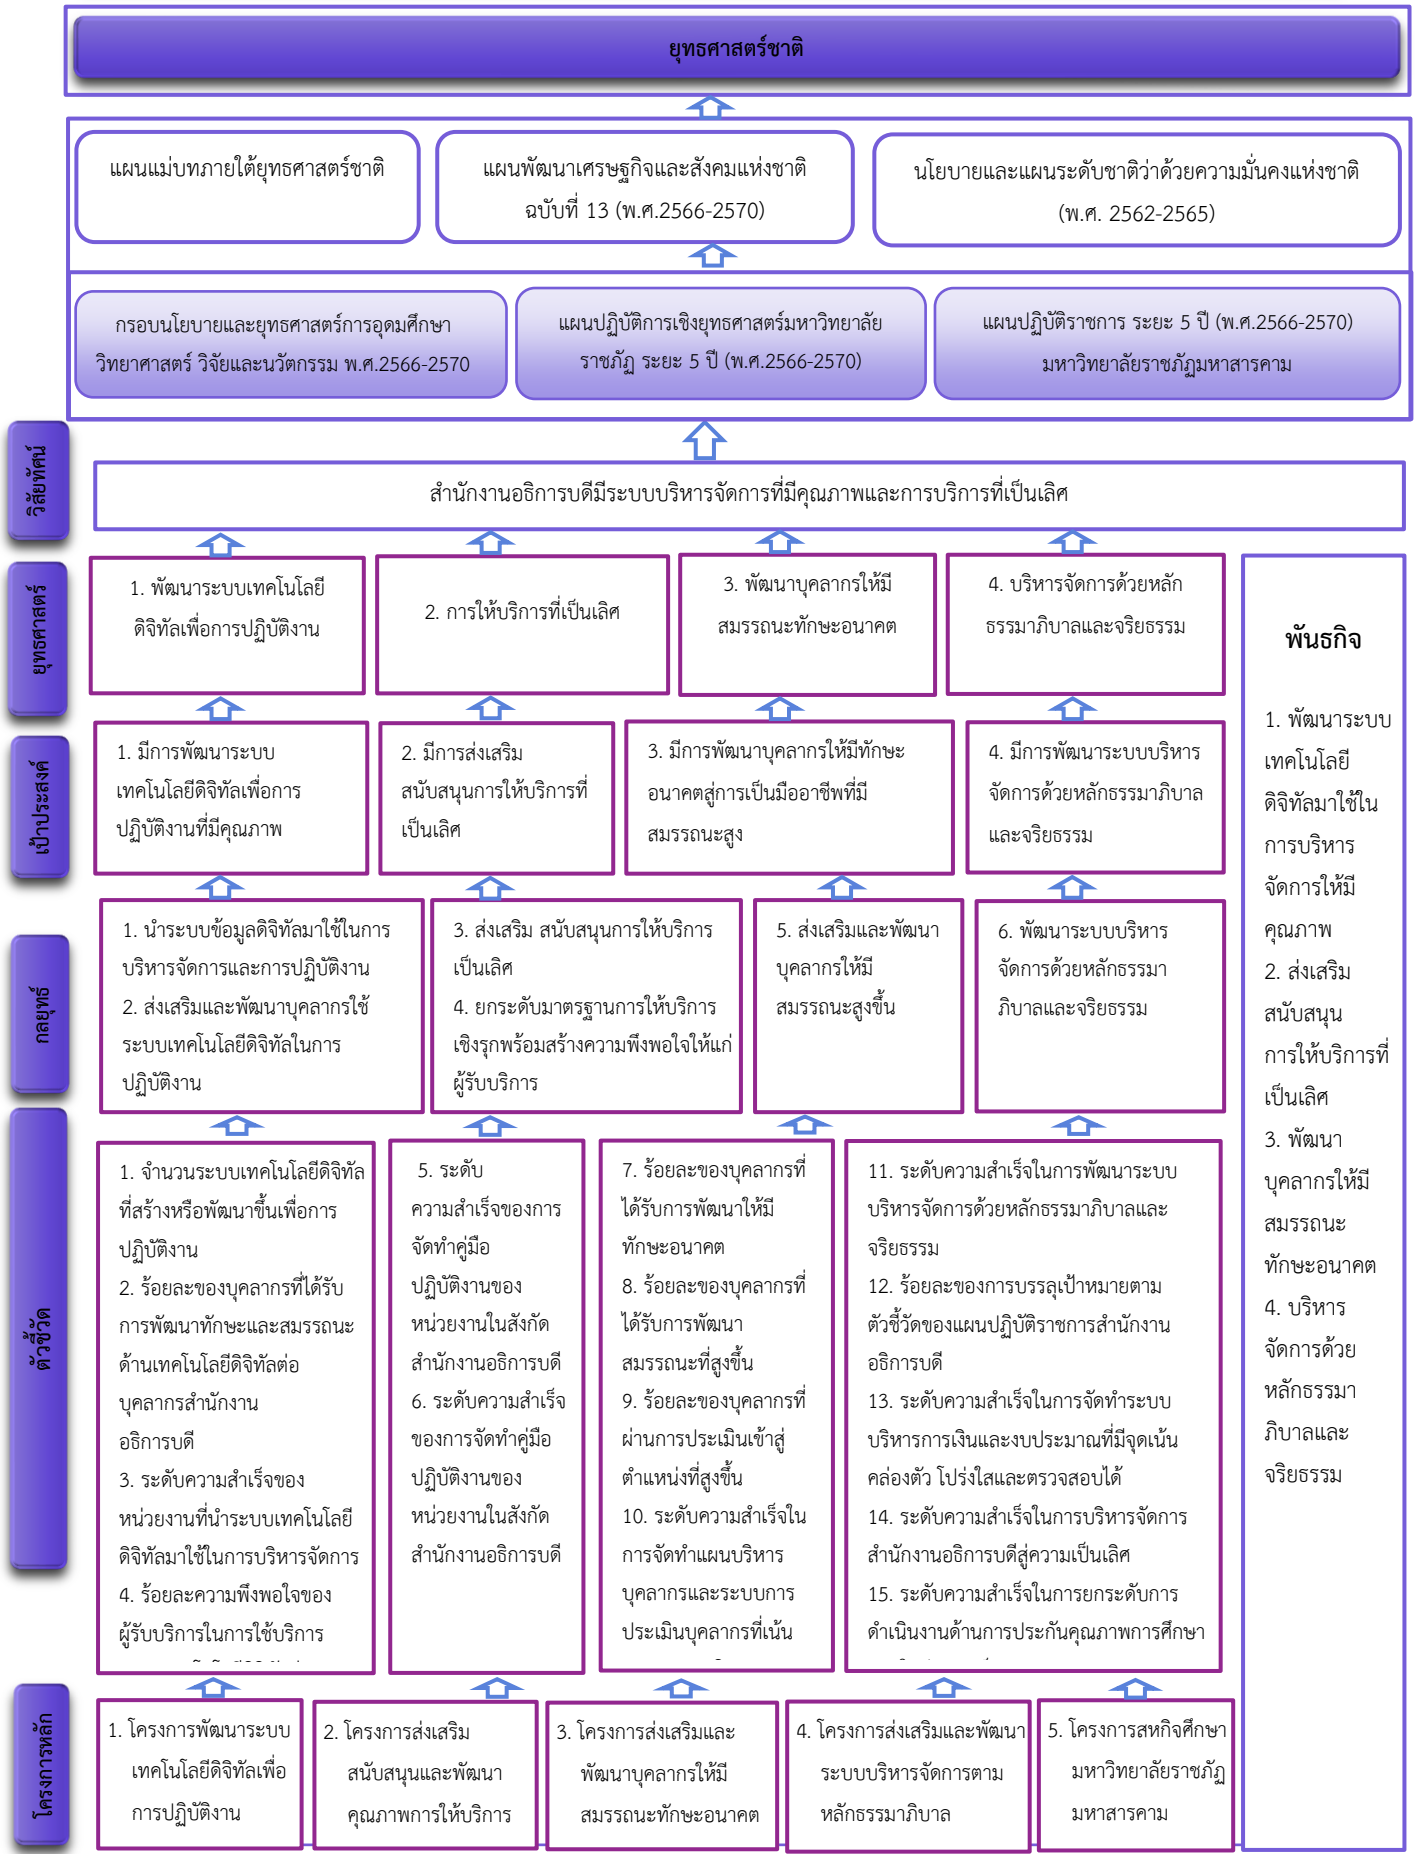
ยุทธศาสตร์ชาติ

แผนแม่บทภายใต้ยุทธศาสตร์ชาติ

แผนพัฒนาเศรษฐกิจและสังคมแห่งชาติ ฉบับที่ 13 (พ.ศ.2566-2570)

นโยบายและแผนระดับชาติว่าด้วยความมั่นคงแห่งชาติ (พ.ศ. 2562-2565)

กรอบนโยบายและยุทธศาสตร์การอุดมศึกษา วิทยาศาสตร์ วิจัยและนวัตกรรม พ.ศ.2566-2570

แผนปฏิบัติการเชิงยุทธศาสตร์มหาวิทยาลัยราชภัฏ ระยะ 5 ปี (พ.ศ.2566-2570)

แผนปฏิบัติราชการ ระยะ 5 ปี (พ.ศ.2566-2570) มหาวิทยาลัยราชภัฏมหาสารคาม

วิสัยทัศน์

สำนักงานอธิการบดีมีระบบบริหารจัดการที่มีคุณภาพและการบริการที่เป็นเลิศ

ยุทธศาสตร์

1. พัฒนาระบบเทคโนโลยีดิจิทัลเพื่อการปฏิบัติงาน

2. การให้บริการที่เป็นเลิศ

3. พัฒนาบุคลากรให้มีสมรรถนะทักษะอนาคต

4. บริหารจัดการด้วยหลักธรรมาภิบาลและจริยธรรม

พันธกิจ

1. พัฒนาระบบเทคโนโลยีดิจิทัลมาใช้ในการบริหารจัดการให้มีคุณภาพ
2. ส่งเสริมสนับสนุนการให้บริการที่เป็นเลิศ
3. พัฒนาบุคลากรให้มีสมรรถนะทักษะอนาคต
4. บริหารจัดการด้วยหลักธรรมาภิบาลและจริยธรรม

เป้าประสงค์

1. มีการพัฒนาระบบเทคโนโลยีดิจิทัลเพื่อการปฏิบัติงานที่มีคุณภาพ

2. มีการส่งเสริมสนับสนุนการให้บริการที่เป็นเลิศ

3. มีการพัฒนาบุคลากรให้มีทักษะอนาคตสู่การเป็นมืออาชีพที่มีสมรรถนะสูง

4. มีการพัฒนาระบบบริหารจัดการด้วยหลักธรรมาภิบาลและจริยธรรม

กลยุทธ์

1. นำระบบข้อมูลดิจิทัลมาใช้ในการบริหารจัดการและการปฏิบัติงาน
2. ส่งเสริมและพัฒนาบุคลากรใช้ระบบเทคโนโลยีดิจิทัลในการปฏิบัติงาน

3. ส่งเสริม สนับสนุนการให้บริการเป็นเลิศ
4. ยกระดับมาตรฐานการให้บริการเชิงรุกพร้อมสร้างความพึงพอใจให้แก่ผู้รับบริการ

5. ส่งเสริมและพัฒนาบุคลากรให้มีสมรรถนะสูงขึ้น

6. พัฒนาระบบบริหารจัดการด้วยหลักธรรมาภิบาลและจริยธรรม

ตัวชี้วัด

1. จำนวนระบบเทคโนโลยีดิจิทัลที่สร้างหรือพัฒนาขึ้นเพื่อการปฏิบัติงาน
2. ร้อยละของบุคลากรที่ได้รับการพัฒนาทักษะและสมรรถนะด้านเทคโนโลยีดิจิทัลต่อบุคลากรสำนักงานอธิการบดี
3. ระดับความสำเร็จของหน่วยงานที่นำระบบเทคโนโลยีดิจิทัลมาใช้ในการบริหารจัดการ
4. ร้อยละความพึงพอใจของผู้รับบริการในการใช้บริการ
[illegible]

5. ระดับความสำเร็จของการจัดทำคู่มือปฏิบัติงานของหน่วยงานในสังกัดสำนักงานอธิการบดี
6. ระดับความสำเร็จของการจัดทำคู่มือปฏิบัติงานของหน่วยงานในสังกัดสำนักงานอธิการบดี

7. ร้อยละของบุคลากรที่ได้รับการพัฒนาให้มีทักษะอนาคต
8. ร้อยละของบุคลากรที่ได้รับการพัฒนาสมรรถนะที่สูงขึ้น
9. ร้อยละของบุคลากรที่ผ่านการประเมินเข้าสู่ตำแหน่งที่สูงขึ้น
10. ระดับความสำเร็จในการจัดทำแผนบริหารบุคลากรและระบบการประเมินบุคลากรที่เน้น
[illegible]

11. ระดับความสำเร็จในการพัฒนาระบบบริหารจัดการด้วยหลักธรรมาภิบาลและจริยธรรม
12. ร้อยละของการบรรลุเป้าหมายตามตัวชี้วัดของแผนปฏิบัติราชการสำนักงานอธิการบดี
13. ระดับความสำเร็จในการจัดทำระบบบริหารการเงินและงบประมาณที่มีจุดเน้นคล่องตัว โปร่งใสและตรวจสอบได้
14. ระดับความสำเร็จในการบริหารจัดการสำนักงานอธิการบดีสู่ความเป็นเลิศ
15. ระดับความสำเร็จในการยกระดับการดำเนินงานด้านการประกันคุณภาพการศึกษา
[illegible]

โครงการหลัก

1. โครงการพัฒนาระบบเทคโนโลยีดิจิทัลเพื่อการปฏิบัติงาน

2. โครงการส่งเสริมสนับสนุนและพัฒนาคุณภาพการให้บริการ

3. โครงการส่งเสริมและพัฒนาบุคลากรให้มีสมรรถนะทักษะอนาคต

4. โครงการส่งเสริมและพัฒนาระบบบริหารจัดการตามหลักธรรมาภิบาล

5. โครงการสหกิจศึกษามหาวิทยาลัยราชภัฏมหาสารคาม